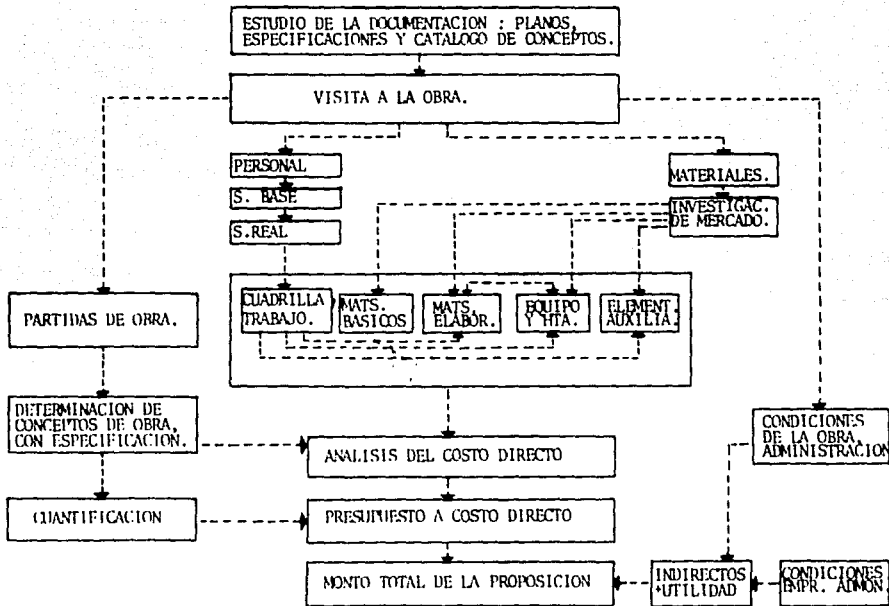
ESTUDIO DE LA DOCUMENTACION : PLANOS, ESPECIFICACIONES Y CATALOGO DE CONCEPTOS.

VISITA A LA OBRA.

PERSONAL

S. BASE

S.REAL

MATERIALES.

INVESTIGAC. DE MERCADO.

PARTIDAS DE OBRA.

CUADRILLA TRABAJO.

MATS. BASICOS

MATS. ELABOR.

EQUIPO Y HTA.

ELEMENT. AUXILIA.

DETERMINACION DE CONCEPTOS DE OBRA, CON ESPECIFICACION.

ANALISIS DEL COSTO DIRECTO

CONDICIONES DE LA OBRA, ADMINISTRACION

CUANTIFICACION

PRESUPUESTO A COSTO DIRECTO

MONTO TOTAL DE LA PROPOSICION

INDIRECTOS +UTILIDAD

CONDICIONES EMPR. ADMON.